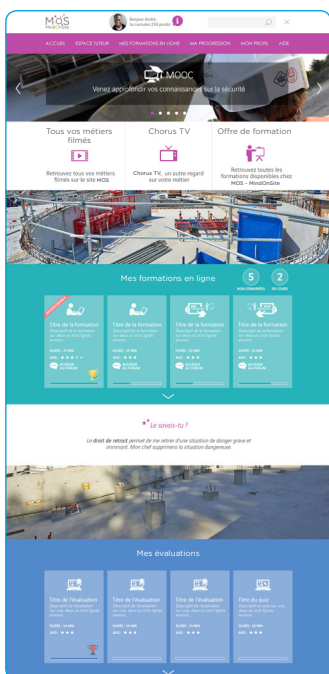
MOS MindOnSite

Bonjour André
Vous cumulez 250 points

ACCUEIL | ESPACE TUTEUR | MES FORMATIONS EN LIGNE | MA PROGRESSION | MON PROFIL | AIDE

MOOC
Venez approfondir vos connaissances sur la sécurité

Tous vos métiers filmés
Retrouvez tous vos métiers filmés sur le site MOS

Chorus TV
Chorus TV, un autre regard sur votre métier

Offre de formation
Retrouvez toutes les formations disponibles chez MOS - MindOnSite

Mes formations en ligne

5 NON DÉMARRÉS
2 EN COURS

Titre de la formation
Descriptif de la formation sur deux ou trois lignes environ
DURÉE : 10 MIN
NIV. : ★★★
ACCÉDER AU FORUM

Titre de la formation
Descriptif de la formation sur deux ou trois lignes environ
DURÉE : 10 MIN
NIV. : ★★★
ACCÉDER AU FORUM

Titre de la formation
Descriptif de la formation sur deux ou trois lignes environ
DURÉE : 10 MIN
NIV. : ★★★
ACCÉDER AU FORUM

Titre de la formation
Descriptif de la formation sur deux ou trois lignes environ
DURÉE : 10 MIN
NIV. : ★★★
ACCÉDER AU FORUM

Le savais-tu ?

Le droit de retrait permet de me retirer d'une situation de danger grave et imminent. Mon chef supprimera la situation dangereuse.

Mes évaluations

Titre de l'évaluation
Descriptif de l'évaluation sur deux ou trois lignes environ
DURÉE : 10 MIN
NIV. : ★★★

Titre de l'évaluation
Descriptif de l'évaluation sur deux ou trois lignes environ
DURÉE : 10 MIN
NIV. : ★★★

Titre de l'évaluation
Descriptif de l'évaluation sur deux ou trois lignes environ
DURÉE : 10 MIN
NIV. : ★★★

Titre du quiz
Descriptif du quiz sur deux ou trois lignes environ
DURÉE : 10 MIN
NIV. : ★★★